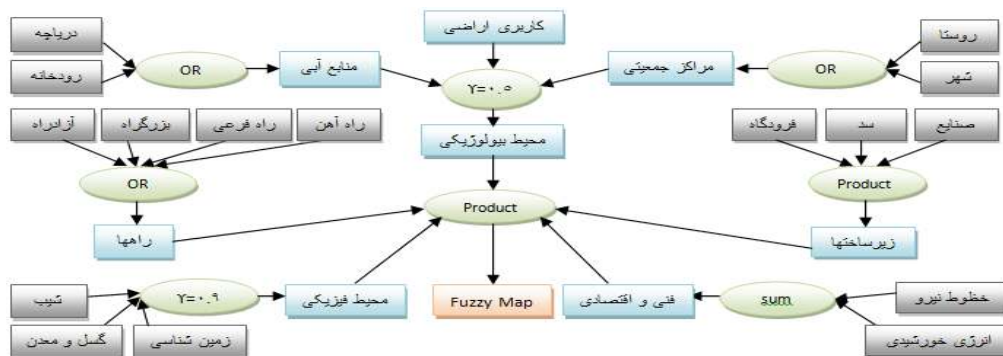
کاربری اراضی

دریاچه

رودخانه

OR

منابع آبی

$\gamma=0.5$

مراکز جمعیتی

OR

روستا

شهر

آزادراه

بزرگراه

راه فرعی

راه آهن

محیط بیولوژیکی

فرودگاه

سد

صنایع

OR

Product

Product

راهها

زیرساختها

شیب

$\gamma=0.9$

محیط فیزیکی

Fuzzy Map

فنی و اقتصادی

sum

خطوط نیرو

گسل و معدن

زمین شناسی

انرژی خورشیدی